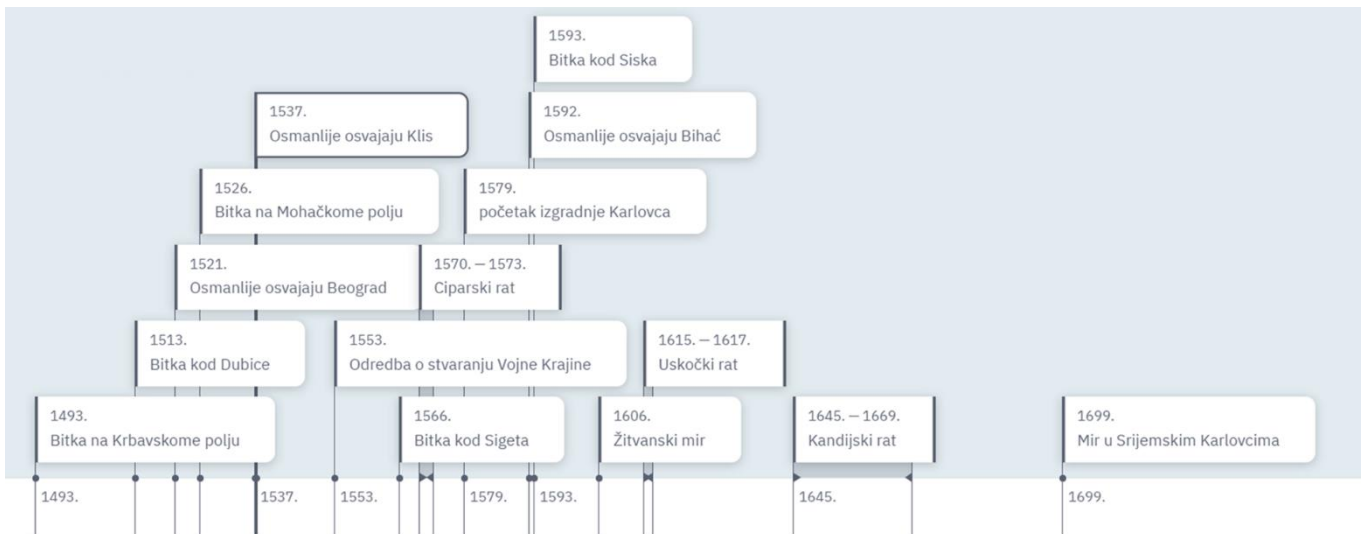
1593.
Bitka kod Siska

1537.
Osmanlije osvajaju Klis

1592.
Osmanlije osvajaju Bihać

1526.
Bitka na Mohačkome polju

1579.
početak izgradnje Karlovca

1521.
Osmanlije osvajaju Beograd

1570. – 1573.
Ciparski rat

1513.
Bitka kod Dubice

1553.
Odredba o stvaranju Vojne Krajine

1615. – 1617.
Uskočki rat

1493.
Bitka na Krbavskome polju

1566.
Bitka kod Sigeta

1606.
Žitvanski mir

1645. – 1669.
Kandijski rat

1699.
Mir u Srijemskim Karlovcima

1493. 1537. 1553. 1579. 1593. 1645. 1699.